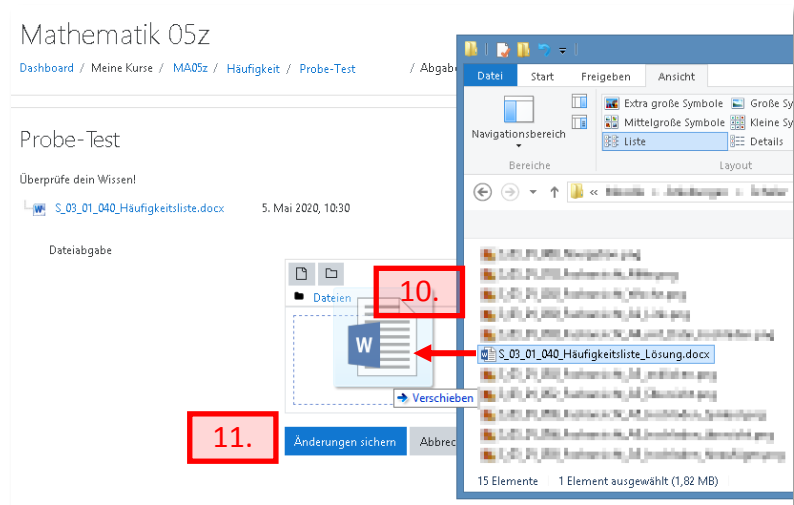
Mathematik 05z

Dashboard / Meine Kurse / MA05z / Häufigkeit / Probe-Test / Abgabe

Probe-Test

Überprüfe dein Wissen!

S_03_01_040_Häufigkeitsliste.docx 5. Mai 2020, 10:30

Dateiabgabe

Dateien

10.

Verschieben

11.

Änderungen sichern

Abbrec

Datei Start Freigeben Ansicht

Navigationsbereich

Bereiche

Extra große Symbole Große Sy

Mittelgroße Symbole Kleine Sy

Liste Details

Layout

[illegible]

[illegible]

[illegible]

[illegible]

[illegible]

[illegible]

S_03_01_040_Häufigkeitsliste_Lösung.docx

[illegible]

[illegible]

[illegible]

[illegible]

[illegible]

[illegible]

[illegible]

15 Elemente 1 Element ausgewählt (1,82 MB)